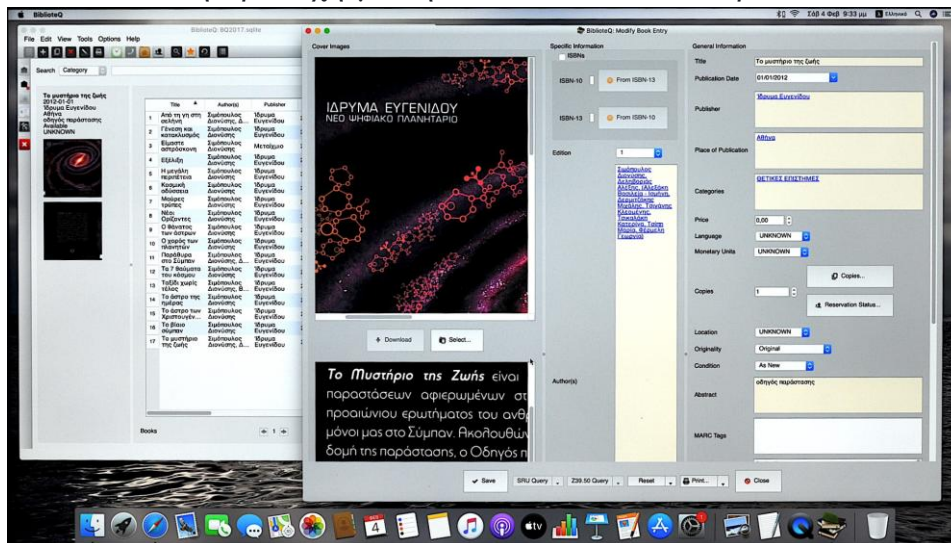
BiblioteQ

Σάβ 4 Φεβ 9:33 μμ Ελληνικά

BiblioteQ: BQ2017.sqlite

File Edit View Tools Options Help

Search Category

Το μυστήριο της ζωής
2012-01-01
Ίδρυμα Ευγενίδου
Αθήνα
οδηγός παράστασης
available
UNKNOWN

| | Title | Author(s) | Publisher |
|---|---|---|---|
| 1 | Από τη γη στη σελήνη | Σιμόπουλος Διονύσης | Ίδρυμα Ευγενίδου |
| 2 | Γένεση και κατακλυσμός | Σιμόπουλος Διονύσης, Δ... | Ίδρυμα Ευγενίδου |
| 3 | Είμαστε αστρόσκονη | Σιμόπουλος Διονύσης | Μεταίχμιο |
| 4 | Εξέλιξη | Σιμόπουλος Διονύσης | Ίδρυμα Ευγενίδου |
| 5 | Η μεγάλη περιπέτεια | Σιμόπουλος Διονύσης | Ίδρυμα Ευγενίδου |
| 6 | Κοσμική οδύσσεια | Σιμόπουλος Διονύσης | Ίδρυμα Ευγενίδου |
| 7 | Μαύρες τρύπες | Σιμόπουλος Διονύσης | Ίδρυμα Ευγενίδου |
| 8 | Νέοι Ορίζοντες | Σιμόπουλος Διονύσης | Ίδρυμα Ευγενίδου |
| 9 | Ο θάνατος των άστρων | Σιμόπουλος Διονύσης | Ίδρυμα Ευγενίδου |
| 10 | Ο χορός των πλανητών | Σιμόπουλος Διονύσης | Ίδρυμα Ευγενίδου |
| 11 | Παράθυρα στο Σύμπαν | Σιμόπουλος Διονύσης | Ίδρυμα Ευγενίδου |
| 12 | Τα 7 θαύματα του κόσμου | Σιμόπουλος Διονύσης | Ίδρυμα Ευγενίδου |
| 13 | Ταξίδι χωρίς τέλος | Σιμόπουλος Διονύσης | Ίδρυμα Ευγενίδου |
| 14 | Το άστρο της ημέρας | Σιμόπουλος Διονύσης | Ίδρυμα Ευγενίδου |
| 15 | Το άστρο των Χριστουγεν... | Σιμόπουλος Διονύσης | Ίδρυμα Ευγενίδου |
| 16 | Το βίαιο σύμπαν | Σιμόπουλος Διονύσης | Ίδρυμα Ευγενίδου |
| 17 | Το μυστήριο της ζωής | Σιμόπουλος Διονύσης, Δ... | Ίδρυμα Ευγενίδου |

Books

BiblioteQ: Modify Book Entry

Cover Images

ΙΔΡΥΜΑ ΕΥΓΕΝΙΔΟΥ
ΝΕΟ ΨΗΦΙΑΚΟ ΠΛΑΝΗΤΑΡΙΟ

Download
Select...

Το Μυστήριο της Ζωής είναι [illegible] παραστάσεων αφιερωμένων στ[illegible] προαιώνιου ερωτήματος του ανθ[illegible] μόνοι μας στο Σύμπαν. Ακολουθών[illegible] δομή της παράστασης, ο Οδηγός π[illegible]

Specific Information
ISBNs
ISBN-10 From ISBN-13
ISBN-13 From ISBN-10

Edition 1

Σιμόπουλος Διονύσης, Δελησάββας Αλέξης, Ιάλεξακη Βασιλεία - Ιουλίνα, Δεσμοτζάκης Μιχάλης, Τζουβάρας Κλεομένης, Τσικούδης Κατερίνα, Τσαπη Μαρία, Βασιλική Γεωργία

Author(s)

General Information
Title Το μυστήριο της ζωής
Publication Date 01/01/2012
Publisher Ίδρυμα Ευγενίδου
Place of Publication Αθήνα
Categories ΘΕΤΙΚΕΣ ΕΠΙΣΤΗΜΕΣ
Price 0,00
Language UNKNOWN
Monetary Units UNKNOWN
Copies... 
Copies 1
Reservation Status...
Location UNKNOWN
Originality Original
Condition As New
Abstract οδηγός παράστασης
MARC Tags

Save SRU Query Z39.50 Query Reset Print... Close

4